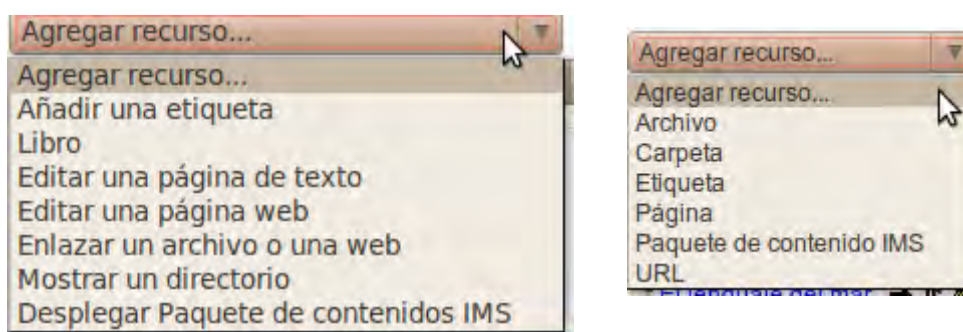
Agregar recurso...
Agregar recurso...
Añadir una etiqueta
Libro
Editar una página de texto
Editar una página web
Enlazar un archivo o una web
Mostrar un directorio
Desplegar Paquete de contenidos IMS

Agregar recurso...
Agregar recurso...
Archivo
Carpeta
Etiqueta
Página
Paquete de contenido IMS
URL
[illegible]